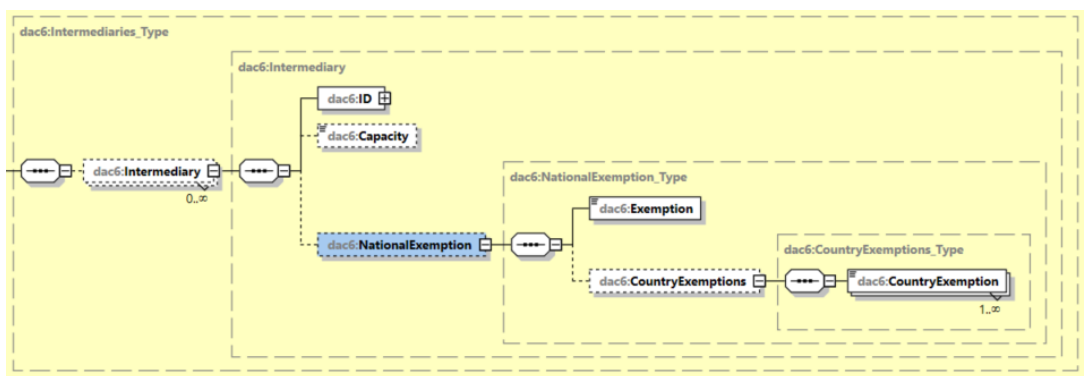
dac6:Intermediaries_Type

dac6:Intermediary

dac6:Intermediary
0..∞

dac6:ID

dac6:Capacity

dac6:NationalExemption_Type

dac6:NationalExemption

dac6:Exemption

dac6:CountryExemptions_Type

dac6:CountryExemptions

dac6:CountryExemption
1..∞